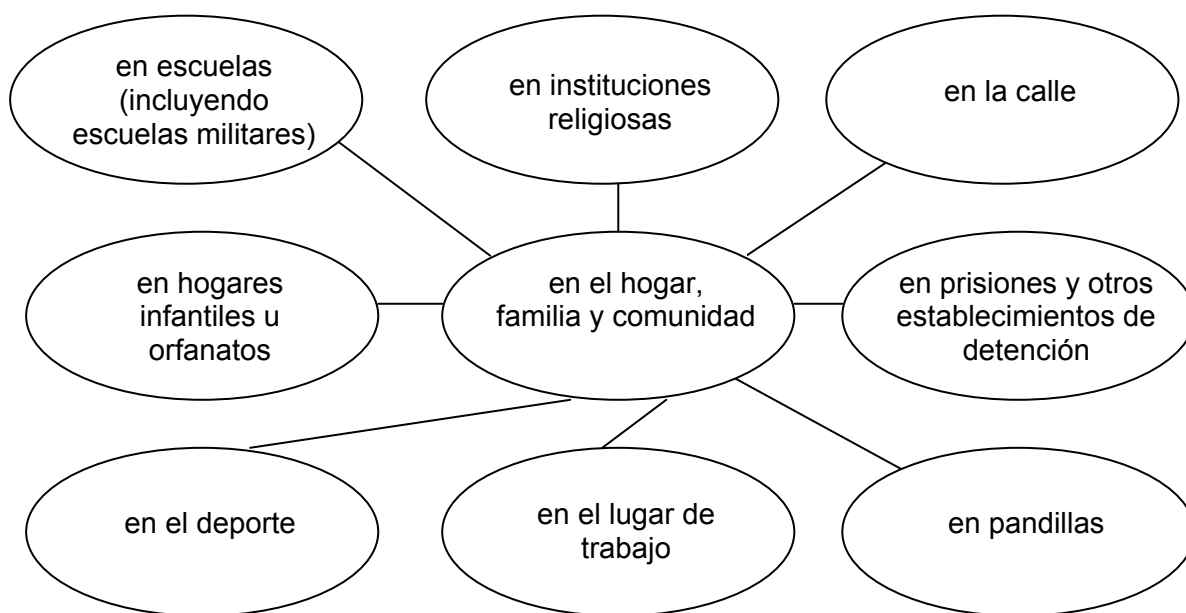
en escuelas (incluyendo escuelas militares)

en instituciones religiosas

en la calle

en hogares infantiles u orfanatos

en el hogar, familia y comunidad

en prisiones y otros establecimientos de detención

en el deporte

en el lugar de trabajo

en pandillas